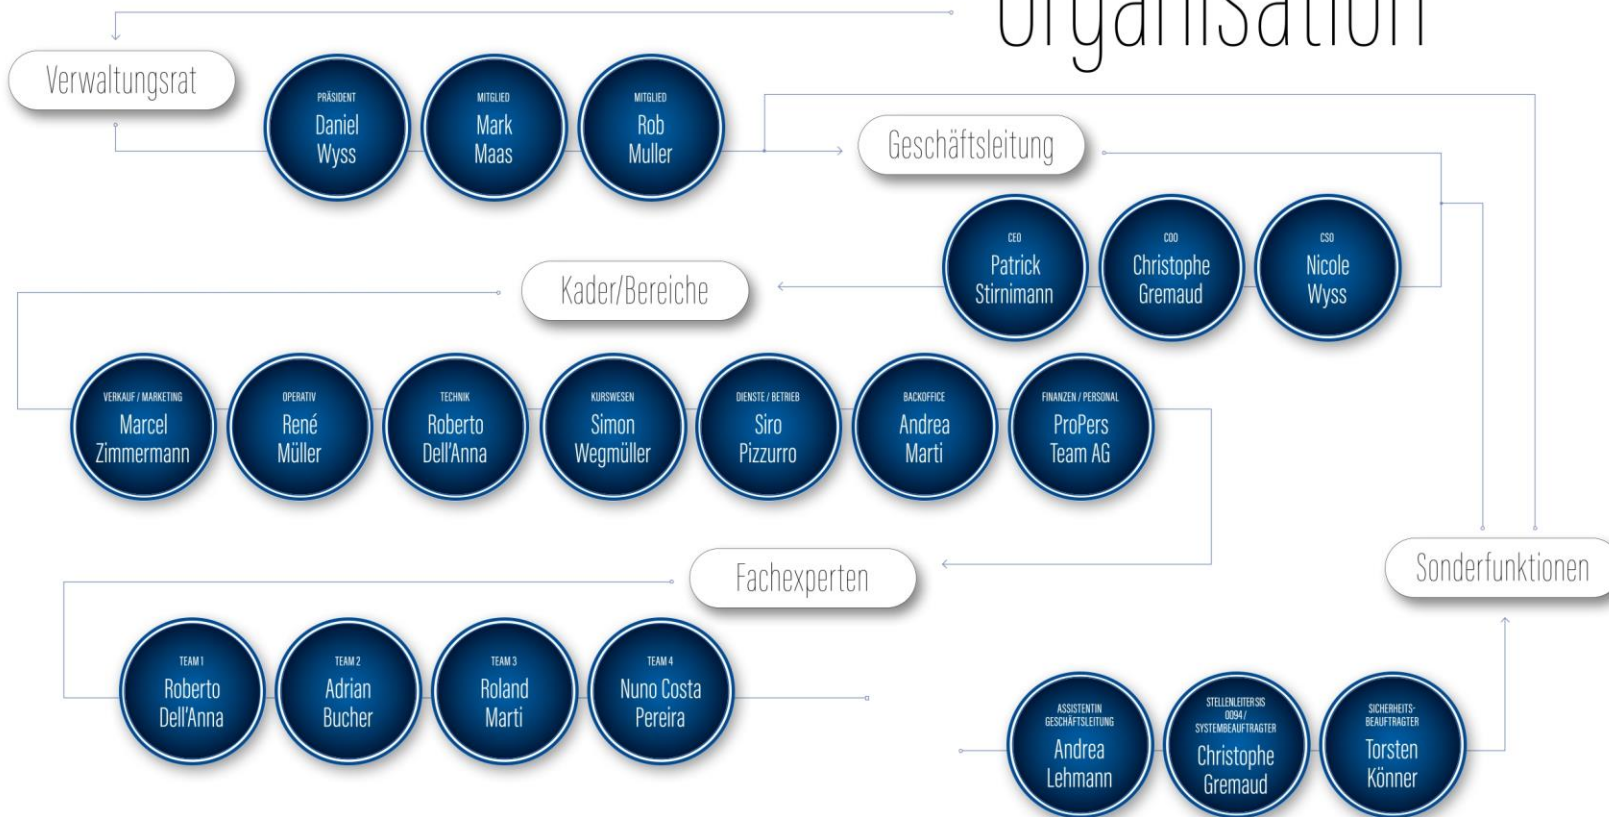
Organisation

Verwaltungsrat

PRÄSIDENT
Daniel Wyss

MITGLIED
Mark Maas

MITGLIED
Rob Muller

Geschäftsleitung

CEO
Patrick Stirnimann

COO
Christophe Gremaud

CSO
Nicole Wyss

Kader/Bereiche

VERKAUF / MARKETING
Marcel Zimmermann

OPERATIV
René Müller

TECHNIK
Roberto Dell'Anna

KURSWESEN
Simon Wegmüller

DIENSTE / BETRIEB
Siro Pizzurro

BACKOFFICE
Andrea Marti

FINANZEN / PERSONAL
ProPers Team AG

Fachexperten

TEAM 1
Roberto Dell'Anna

TEAM 2
Adrian Bucher

TEAM 3
Roland Marti

TEAM 4
Nuno Costa Pereira

Sonderfunktionen

ASSISTENTIN GESCHÄFTSLEITUNG
Andrea Lehmann

STELLENLEITER SIS 0094 / SYSTEMBEAUFTRAGTER
Christophe Gremaud

SICHERHEITS-BEAUFTRAGTER
Torsten Könner